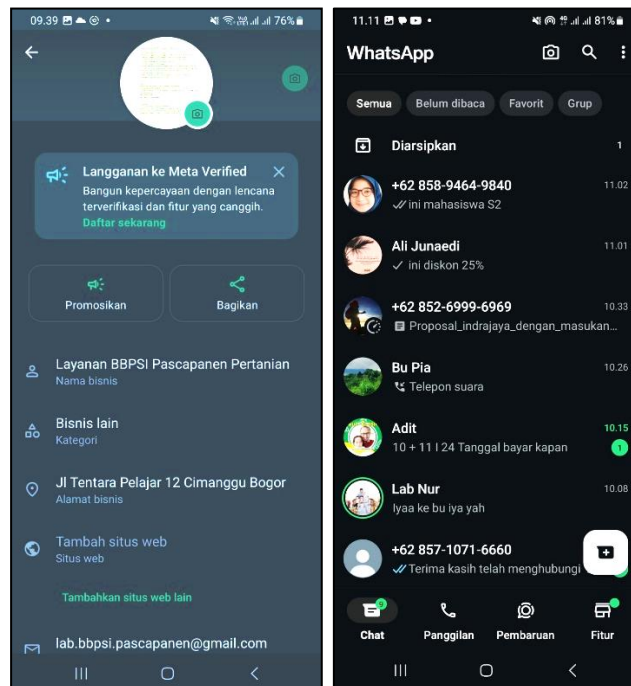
09.39 76%

Langganan ke Meta Verified
Bangun kepercayaan dengan lencana terverifikasi dan fitur yang canggih.
Daftar sekarang

Promosikan

Bagikan

Layanan BBPSI Pascapanen Pertanian
Nama bisnis

Bisnis lain
Kategori

Jl Tentara Pelajar 12 Cimanggu Bogor
Alamat bisnis

Tambah situs web
Situs web

Tambahkan situs web lain

lab.bbpsi.pascapanen@gmail.com

11.11 81%

WhatsApp

Semua
Belum dibaca
Favorit
Grup

Diarsipkan 1

+62 858-9464-9840 11.02
ini mahasiswa S2

Ali Junaedi 11.01
ini diskon 25%

+62 852-6999-6969 10.33
Proposal_indrajaya_dengan_masukan...

Bu Pia 10.26
Telepon suara

Adit 10.15
10 + 11 I 24 Tanggal bayar kapan 1

Lab Nur 10.08
Iyaa ke bu iya yah

+62 857-1071-6660
Terima kasih telah menghubungi

Chat
Panggilan
Pembaruan
Fitur